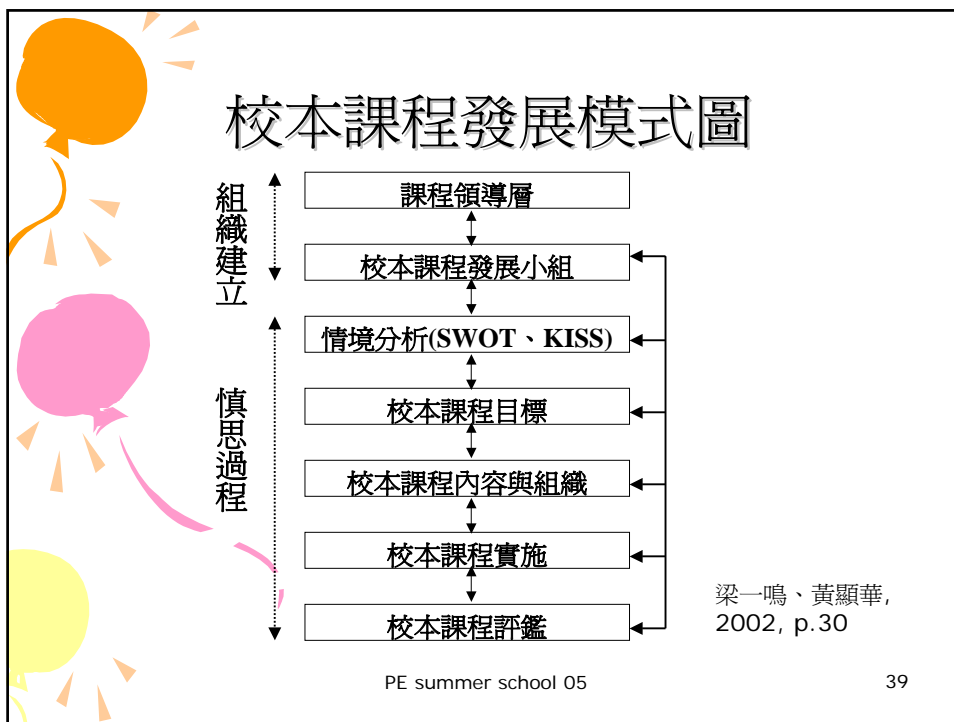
校本課程發展模式圖

組織建立

慎思過程

課程領導層

校本課程發展小組

情境分析(SWOT、KISS)

校本課程目標

校本課程內容與組織

校本課程實施

校本課程評鑑

梁一鳴、黃顯華, 2002, p.30

PE summer school 05

39